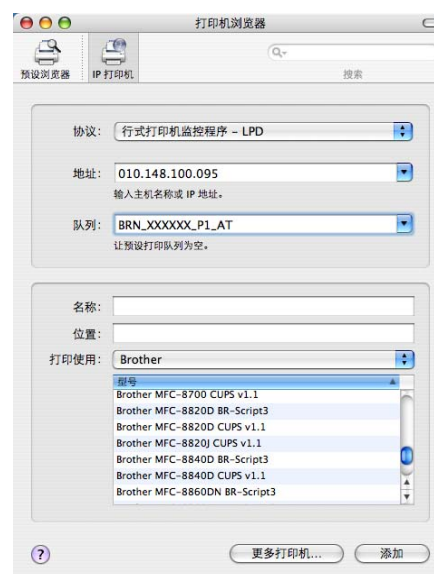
打印机浏览器

预设浏览器 IP 打印机

搜索

协议: 行式打印机监控程序 – LPD

地址: 010.148.100.095

输入主机名称或 IP 地址。

队列: BRN_XXXXXX_P1_AT

让预设打印队列为空。

名称:

位置:

打印使用: Brother

型号

Brother MFC-8700 CUPS v1.1

Brother MFC-8820D BR-Script3

Brother MFC-8820D CUPS v1.1

Brother MFC-8820J CUPS v1.1

Brother MFC-8840D BR-Script3

Brother MFC-8840D CUPS v1.1

Brother MFC-8860DN BR-Script3

?

更多打印机...

添加